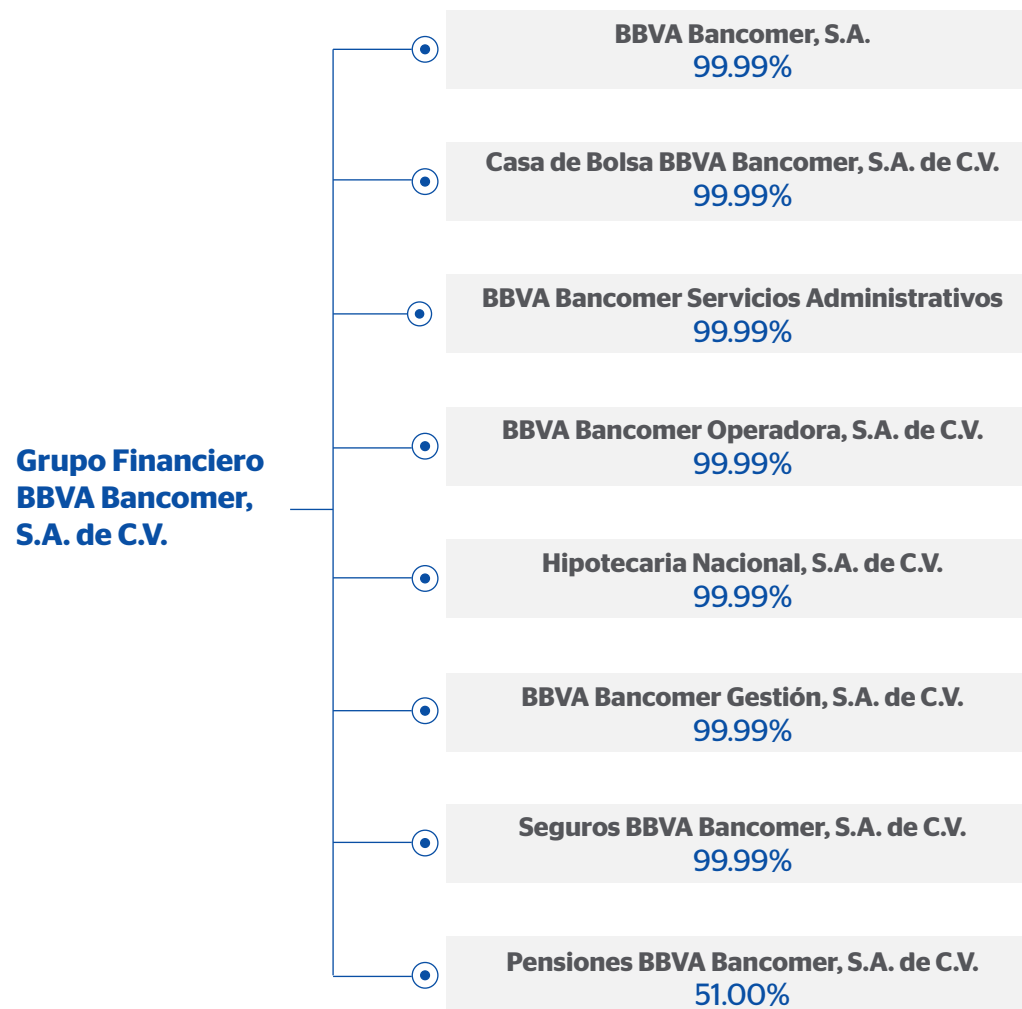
Grupo Financiero BBVA Bancomer, S.A. de C.V.

BBVA Bancomer, S.A.
99.99%

Casa de Bolsa BBVA Bancomer, S.A. de C.V.
99.99%

BBVA Bancomer Servicios Administrativos
99.99%

BBVA Bancomer Operadora, S.A. de C.V.
99.99%

Hipotecaria Nacional, S.A. de C.V.
99.99%

BBVA Bancomer Gestión, S.A. de C.V.
99.99%

Seguros BBVA Bancomer, S.A. de C.V.
99.99%

Pensiones BBVA Bancomer, S.A. de C.V.
51.00%